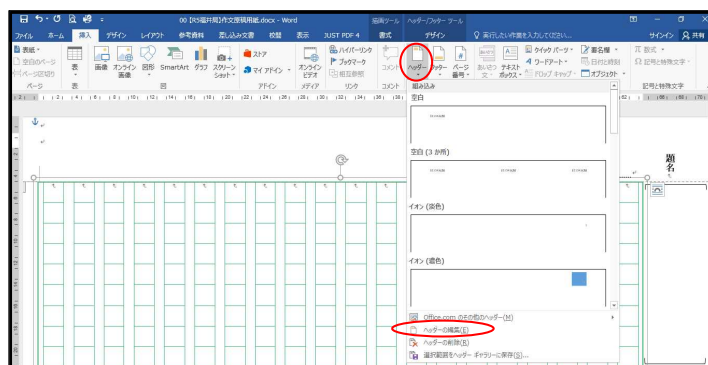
00【R5福井局】作文原稿用紙.docx - Word

描画ツール ヘッダー/フッター ツール

ファイル ホーム 挿入 デザイン レイアウト 参考資料 差し込み文書 校閲 表示 JUST PDF 4 書式 デザイン

実行したい作業を入力してください...

サインイン 共有

表紙 空白のページ ページ区切り

ページ

表

画像 オンライン画像 図形 SmartArt グラフ スクリーンショット

図

ストア マイ アドイン

アドイン

オンラインビデオ

メディア

ハイパーリンク ブックマーク 相互参照

リンク

コメント

コメント

ヘッダー フッター ページ番号

あいさつ文 テキストボックス

クイック パーツ ワードアート ドロップ キャップ

署名欄 日付と時刻 オブジェクト

数式 記号と特殊文字

記号と特殊文字

組み込み

空白

空白 (3 か所)

イオン (淡色)

イオン (濃色)

Office.com のその他のヘッダー(M)

ヘッダーの編集(E)

ヘッダーの削除(R)

選択範囲をヘッダー ギャラリーに保存(S)...

題名